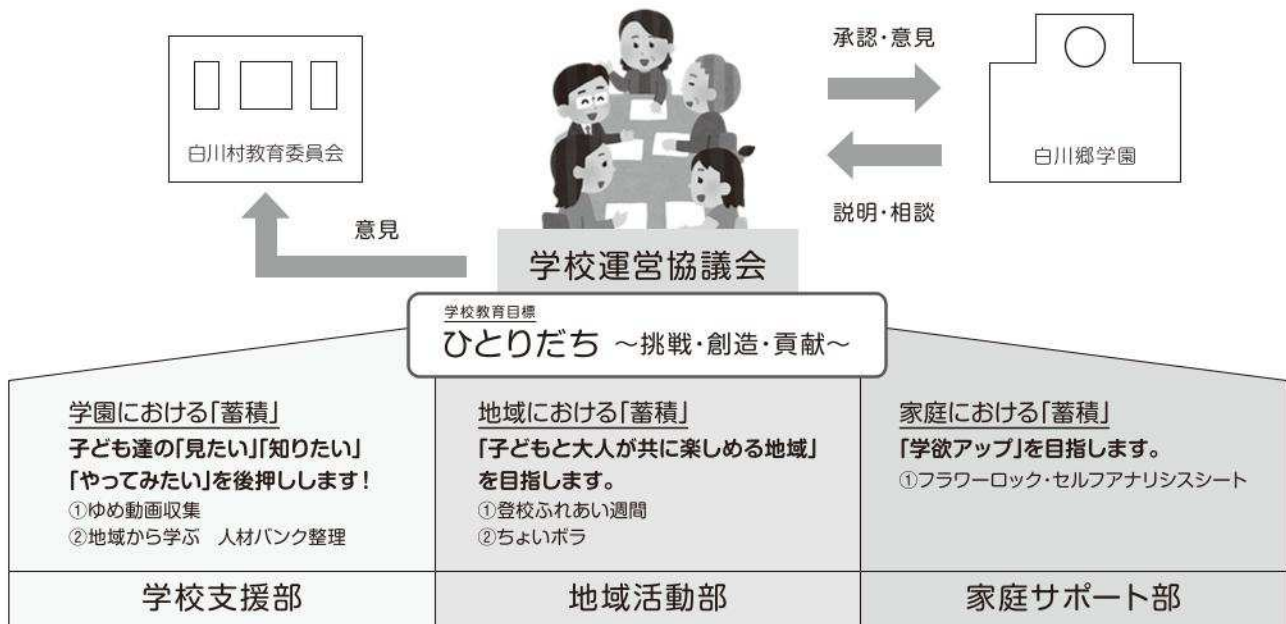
白川村教育委員会

承認・意見

説明・相談

白川郷学園

意見

学校運営協議会

学校教育目標
ひとりだち ～挑戦・創造・貢献～

学園における「蓄積」
子ども達の「見たい」「知りたい」「やってみたい」を後押しします！
①ゆめ動画収集
②地域から学ぶ 人材バンク整理

地域における「蓄積」
「子どもと大人が共に楽しめる地域」を目指します。
①登校ふれあい週間
②ちょいボラ

家庭における「蓄積」
「学欲アップ」を目指します。
①フラワーロック・セルフアナリシスシート

学校支援部

地域活動部

家庭サポート部